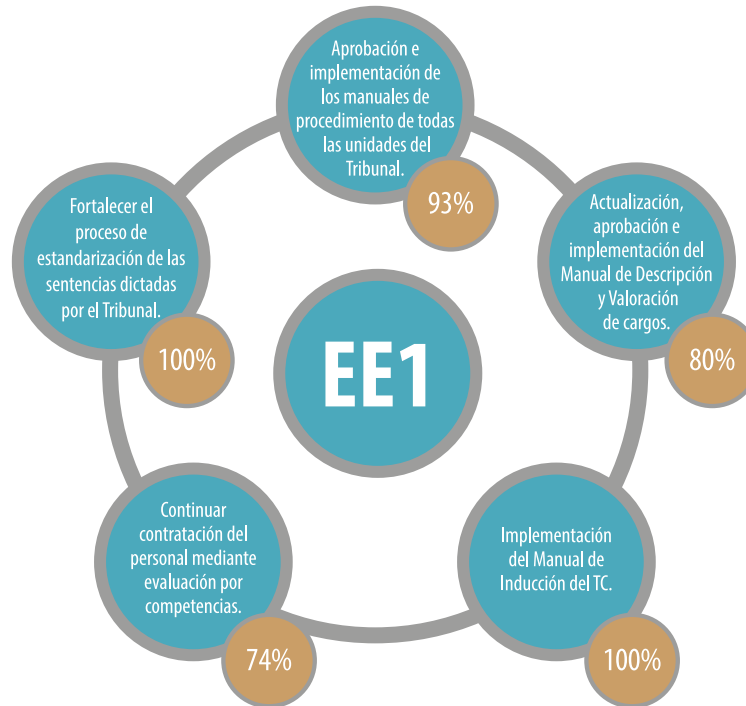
Aprobación e implementación de los manuales de procedimiento de todas las unidades del Tribunal.

93%

Actualización, aprobación e implementación del Manual de Descripción y Valoración de cargos.

80%

Implementación del Manual de Inducción del TC.

100%

Continuar contratación del personal mediante evaluación por competencias.

74%

Fortalecer el proceso de estandarización de las sentencias dictadas por el Tribunal.

100%

EE1